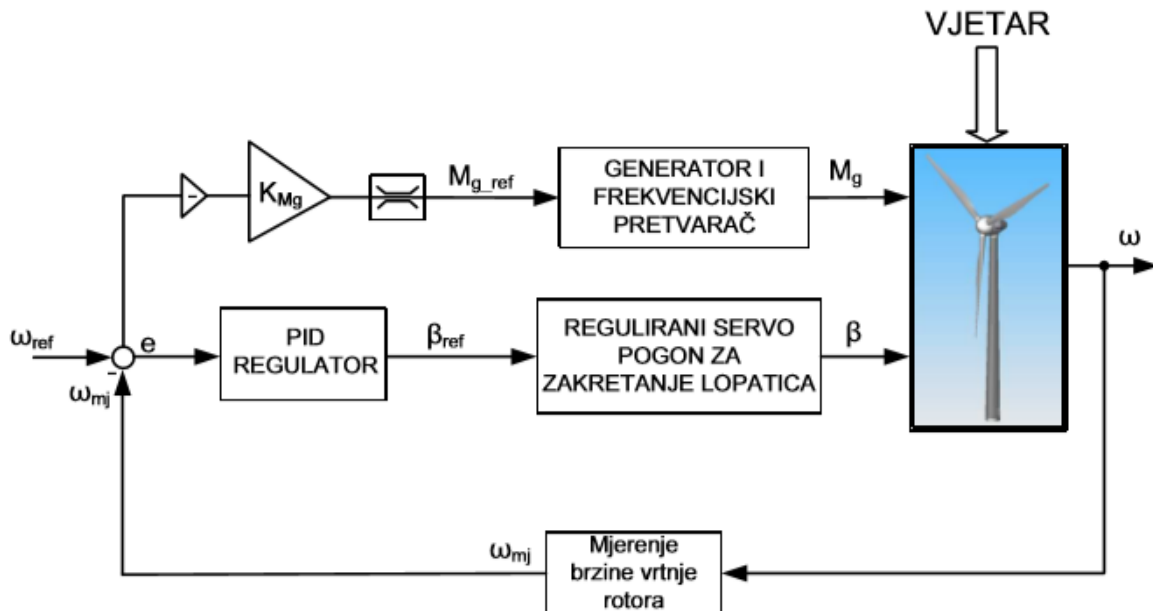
VJETAR

-

$K_{Mg}$

$M_{g\_ref}$

GENERATOR I FREKVENCIJSKI PRETVARAČ

$M_g$

$\omega$

$\omega_{ref}$

e

-

$\omega_{mj}$

PID REGULATOR

$\beta_{ref}$

REGULIRANI SERVO POGON ZA ZAKRETANJE LOPATICA

$\beta$

$\omega_{mj}$

Mjerenje brzine vrtnje rotora